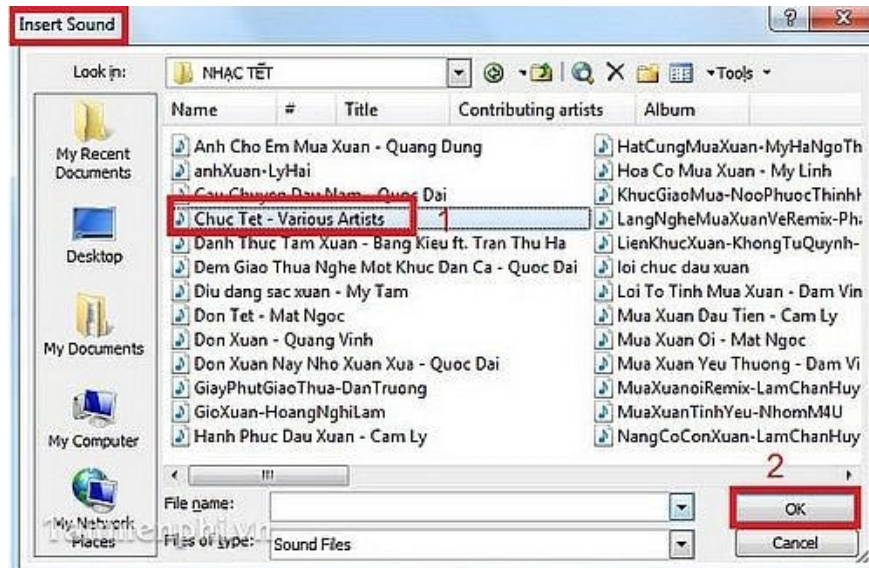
Insert Sound

?

X

Look in: NHẠC TẾT

Tools

My Recent Documents

Desktop

My Documents

My Computer

My Network Places

| Name | # | Title | Contributing artists | Album |
|---|---|---|---|---|

Anh Cho Em Mua Xuan - Quang Dung
anhXuan-LyHai
Cau Chuyen Dau Nam - Quoc Dai
Chuc Tet - Various Artists
Danh Thuc Tam Xuan - Bang Kieu ft. Tran Thu Ha
Dem Giao Thua Nghe Mot Khuc Dan Ca - Quoc Dai
Diu dang sac xuan - My Tam
Don Tet - Mat Ngoc
Don Xuan - Quang Vinh
Don Xuan Nay Nho Xuan Xua - Quoc Dai
GiayPhutGiaoThua-DanTruong
GioXuan-HoangNghiLam
Hanh Phuc Dau Xuan - Cam Ly
HatCungMuaXuan-MyHaNgoTh
Hoa Co Mua Xuan - My Linh
KhucGiaoMua-NooPhuocThinhł
LangNgheMuaXuanVeRemix-Ph
LienKhucXuan-KhongTuQuynh-
loi chuc dau xuan
Loi To Tinh Mua Xuan - Dam Vin
Mua Xuan Dau Tien - Cam Ly
Mua Xuan Oi - Mat Ngoc
Mua Xuan Yeu Thuong - Dam Vi
MuaXuanoiRemix-LamChanHuy
MuaXuanTinhYeu-NhomM4U
NangCoConXuan-LamChanHuy

1

2

File name:

Files of type: Sound Files

OK

Cancel

Taimienphi.vn